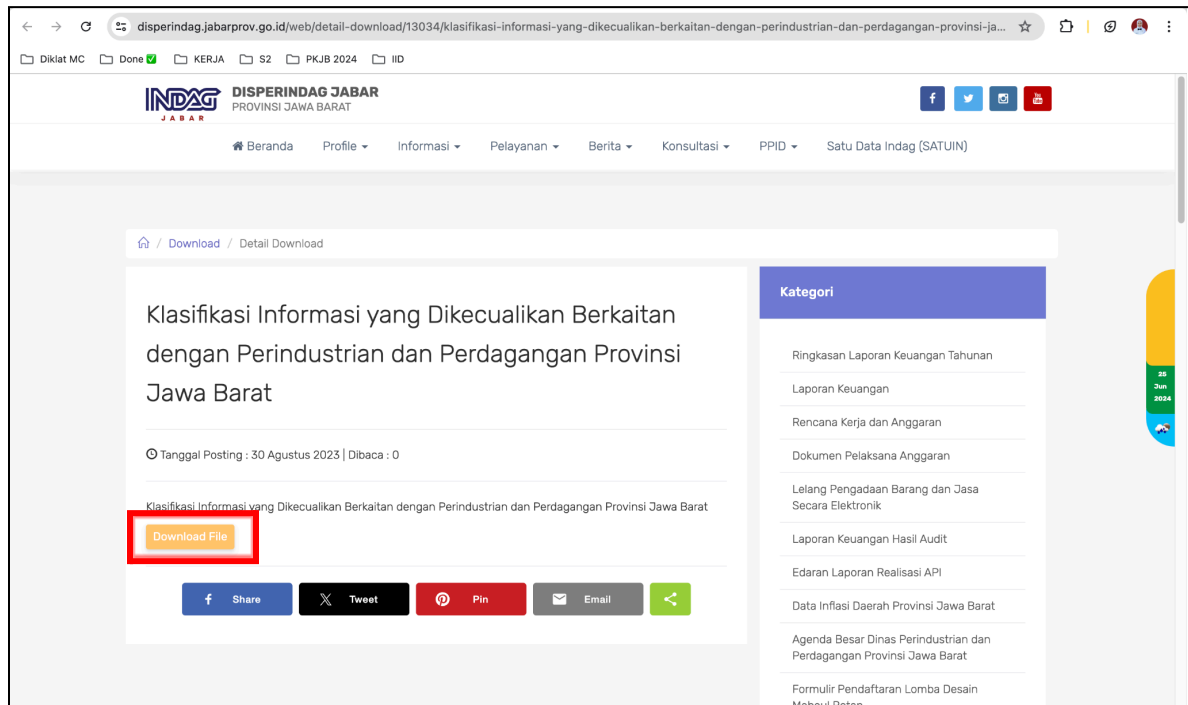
disperindag.jabarprov.go.id/web/detail-download/13034/klasifikasi-informasi-yang-dikecualikan-berkaitan-dengan-perindustrian-dan-perdagangan-provinsi-ja...

Diklat MC Done KERJA S2 PKJB 2024 IID

INDAG JABAR
DISPERINDAG JABAR
PROVINSI JAWA BARAT

Beranda Profile Informasi Pelayanan Berita Konsultasi PPID Satu Data Indag (SATUIN)

Download / Detail Download

Klasifikasi Informasi yang Dikecualikan Berkaitan dengan Perindustrian dan Perdagangan Provinsi Jawa Barat

Tanggal Posting : 30 Agustus 2023 | Dibaca : 0

Klasifikasi Informasi yang Dikecualikan Berkaitan dengan Perindustrian dan Perdagangan Provinsi Jawa Barat

Download File

Share Tweet Pin Email

Kategori

Ringkasan Laporan Keuangan Tahunan
Laporan Keuangan
Rencana Kerja dan Anggaran
Dokumen Pelaksana Anggaran
Lelang Pengadaan Barang dan Jasa Secara Elektronik
Laporan Keuangan Hasil Audit
Edaran Laporan Realisasi API
Data Inflasi Daerah Provinsi Jawa Barat
Agenda Besar Dinas Perindustrian dan Perdagangan Provinsi Jawa Barat
Formulir Pendaftaran Lomba Desain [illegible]

25 Jun 2024